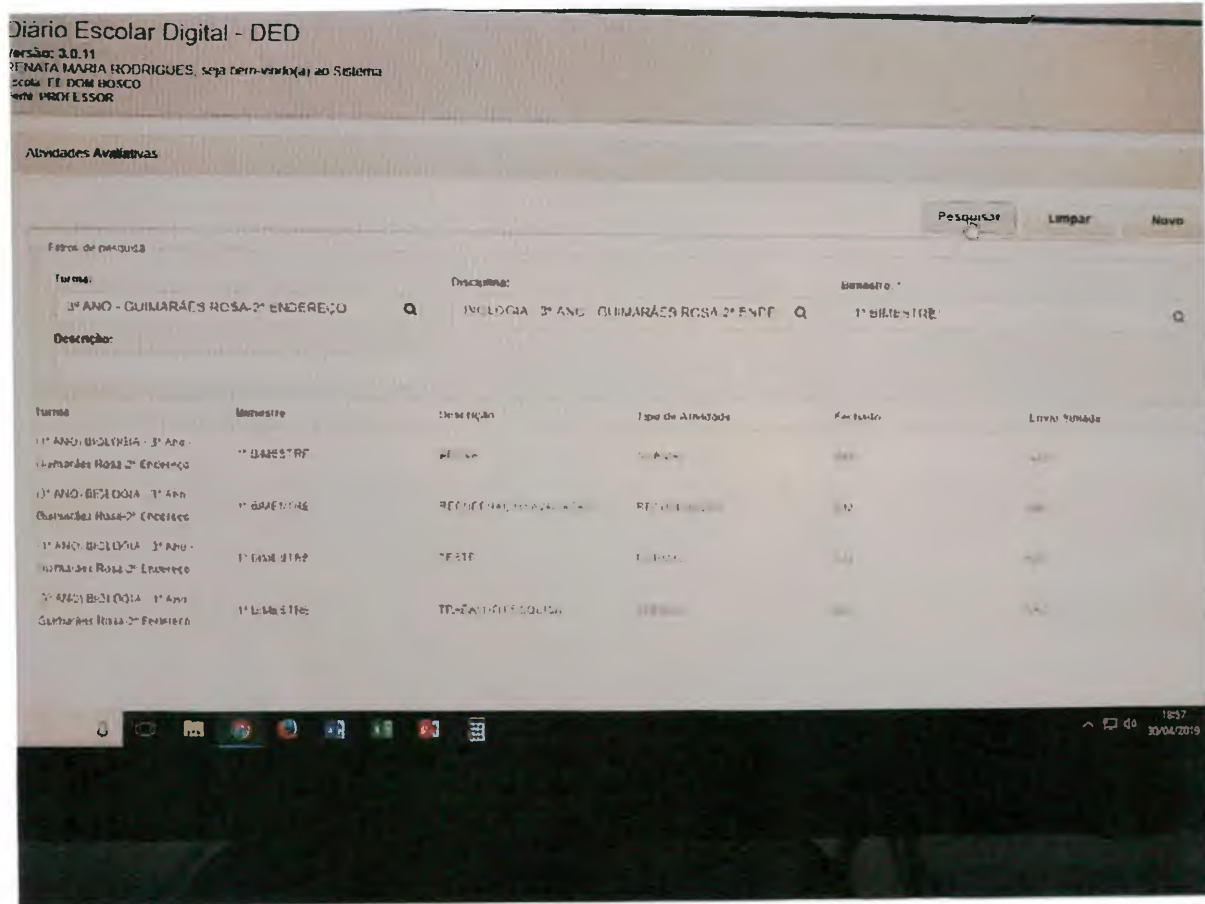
Diário Escolar Digital - DED
Versão: 3.0.11
RENATA MARIA RODRIGUES, seja bem-vindo(a) ao Sistema
Escola: EE DOM BOSCO
Perfil: PROFESSOR

Atividades Avaliativas

Pesquisar Limpar Novo

Filtros de pesquisa

Turma:
3º ANO - GUIMARÃES ROSA-2º ENDEREÇO

Disciplina:
BIOLOGIA - 3º ANO - GUIMARÃES ROSA-2º ENDE

Bimestre: *
1º BIMESTRE

Descrição:

| Turma | Bimestre | Descrição | Tipo de Atividade | Fechado | Envio Simade |
|---|---|---|---|---|---|
| 3º ANO- BIOLOGIA - 3º Ano - Guimarães Rosa-2º Endereço | 1º BIMESTRE | PROVA | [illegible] | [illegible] | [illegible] |
| 3º ANO- BIOLOGIA - 3º Ano - Guimarães Rosa-2º Endereço | 1º BIMESTRE | RECUPERAÇÃO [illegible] | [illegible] | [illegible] | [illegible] |
| 3º ANO- BIOLOGIA - 3º Ano - Guimarães Rosa-2º Endereço | 1º BIMESTRE | TESTE | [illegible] | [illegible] | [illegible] |
| 3º ANO- BIOLOGIA - 3º Ano - Guimarães Rosa-2º Endereço | 1º BIMESTRE | TRABALHO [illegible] | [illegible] | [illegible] | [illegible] |

18:57
30/04/2019